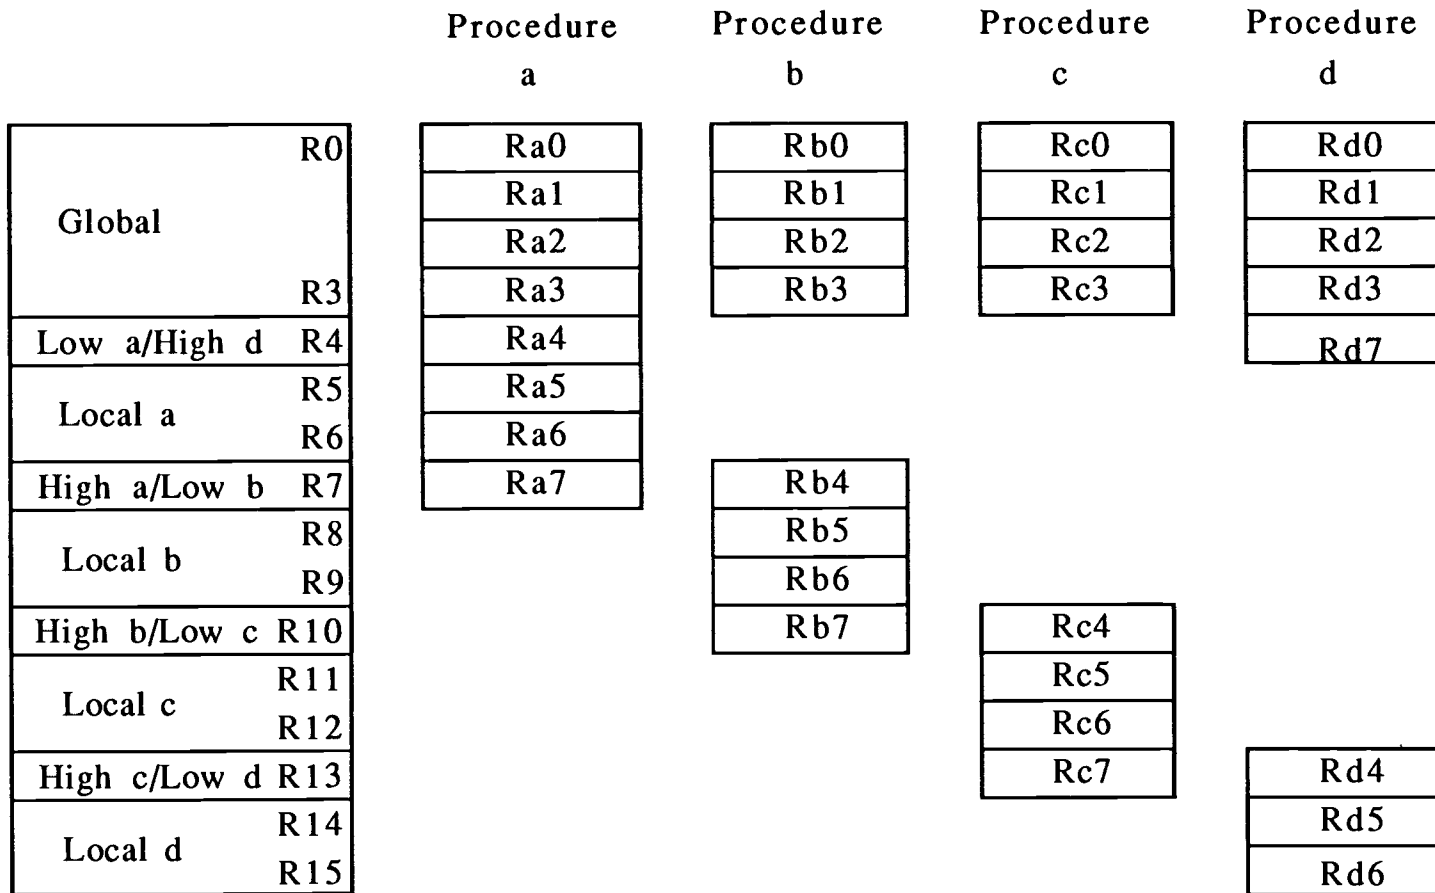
Procedure a

Procedure b

Procedure c

Procedure d

| | |
|---|---|
| Global | R0 |
| | R3 |
| Low a/High d | R4 |
| Local a | R5 |
| | R6 |
| High a/Low b | R7 |
| Local b | R8 |
| | R9 |
| High b/Low c | R10 |
| Local c | R11 |
| | R12 |
| High c/Low d | R13 |
| Local d | R14 |
| | R15 |

Ra0
Ra1
Ra2
Ra3
Ra4
Ra5
Ra6
Ra7

Rb0
Rb1
Rb2
Rb3

Rb4
Rb5
Rb6
Rb7

Rc0
Rc1
Rc2
Rc3

Rc4
Rc5
Rc6
Rc7

Rd0
Rd1
Rd2
Rd3
Rd7

Rd4
Rd5
Rd6